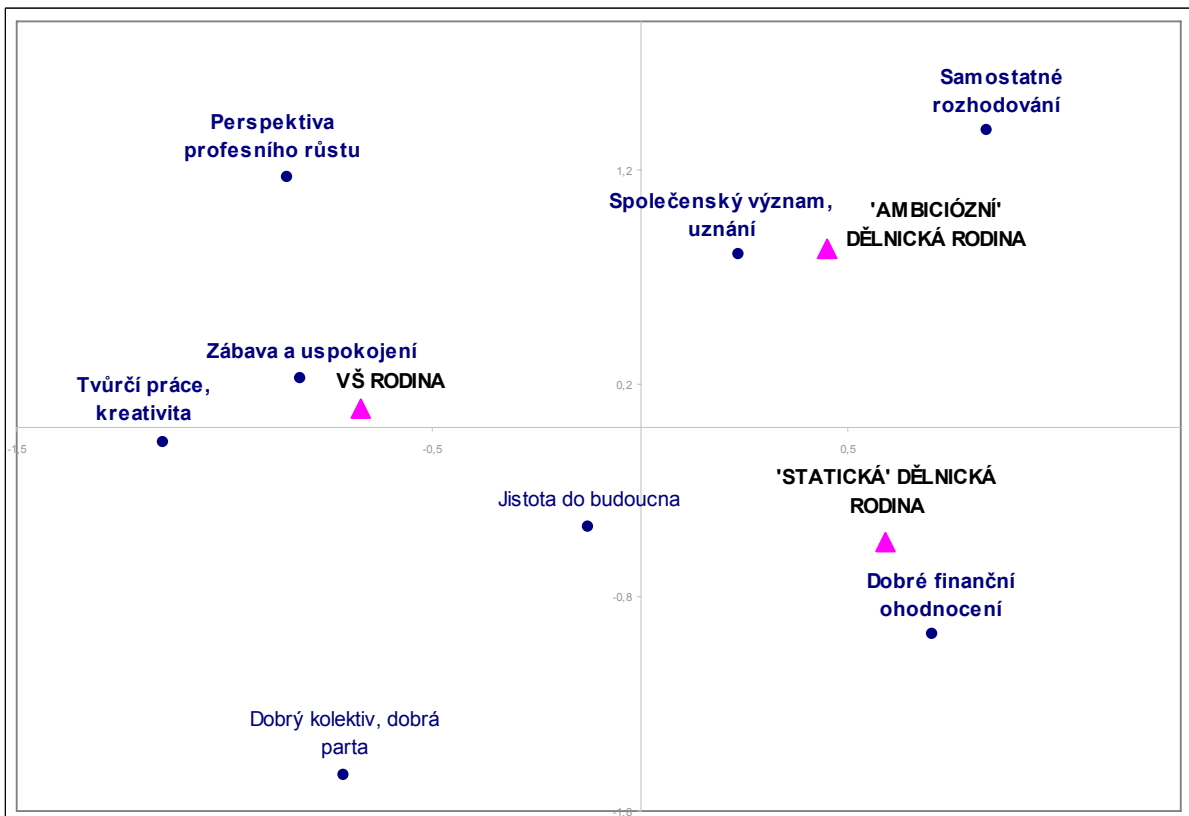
Samostatné rozhodování

Perspektiva profesního růstu

1,2

Společenský význam, uznání

'AMBICIÓZNÍ' DĚLNICKÁ RODINA

Zábava a uspokojení

Tvůrčí práce, kreativita

VŠ RODINA

0,2

-1,5

-0,5

0,5

'STATICKÁ' DĚLNICKÁ RODINA

Jistota do budoucna

Dobré finanční ohodnocení

-0,8

Dobrý kolektiv, dobrá parta

-1,8